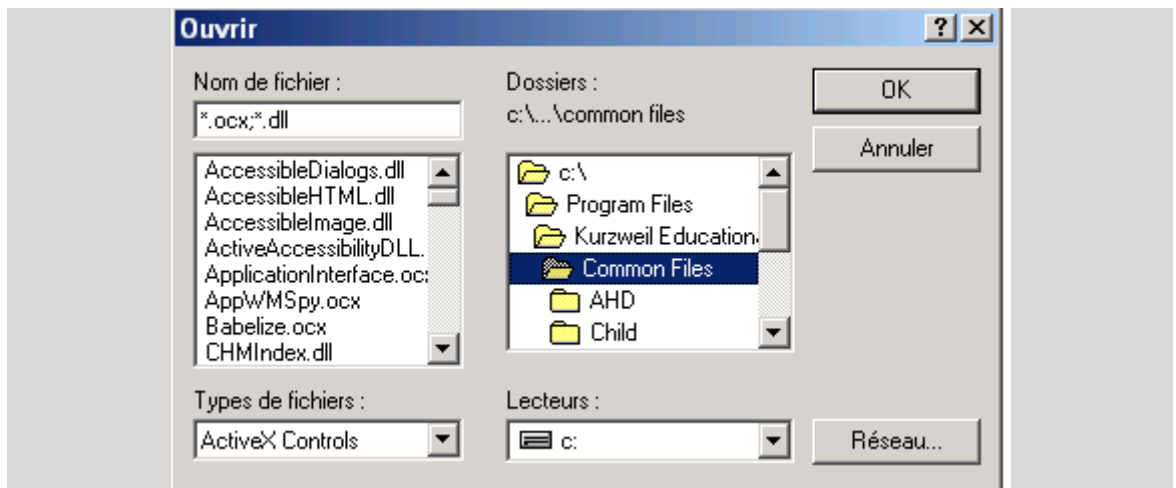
Ouvrir

?

Nom de fichier :

*.ocx;*.dll

AccessibleDialogs.dll
AccessibleHTML.dll
AccessibleImage.dll
ActiveAccessibilityDLL.
ApplicationInterface.oc
AppWMSpy.ocx
Babelize.ocx
CHMIndex.dll

Dossiers :
c:\...\common files

c:\
Program Files
Kurzweil Education
Common Files
AHD
Child

OK

Annuler

Types de fichiers :

ActiveX Controls

Lecteurs :

c:

Réseau...